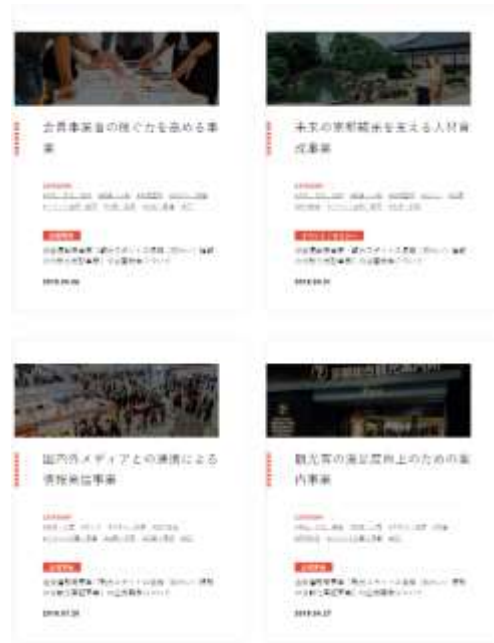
会員事業者の稼ぐ力を高める事業

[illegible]

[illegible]

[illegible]

2019.09.06

未来の京都観光を支える人材育成事業

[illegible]

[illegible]

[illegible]

2019.09.26

国内外メディアとの連携による情報発信事業

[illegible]

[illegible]

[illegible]

2019.07.25

観光客の満足度向上のための案内事業

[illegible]

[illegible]

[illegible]

2019.06.27